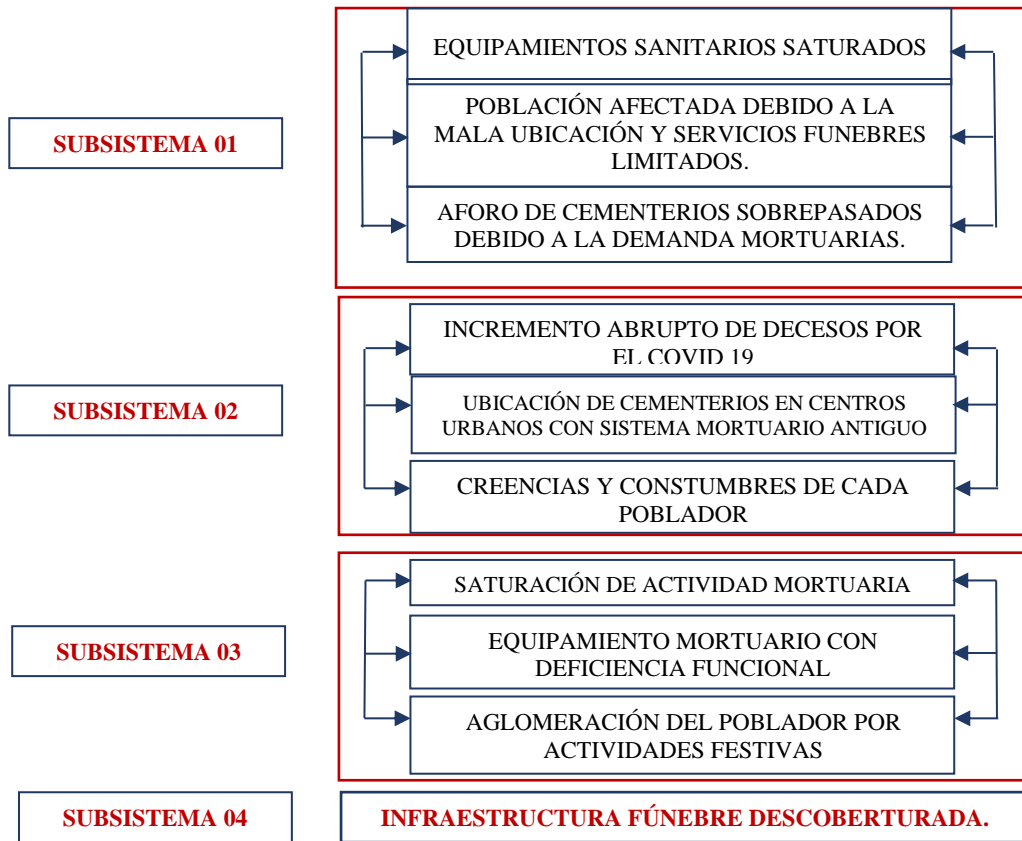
SUBSISTEMA 01

EQUIPAMIENTOS SANITARIOS SATURADOS

POBLACIÓN AFECTADA DEBIDO A LA MALA UBICACIÓN Y SERVICIOS FUNEBRES LIMITADOS.

AFORO DE CEMENTERIOS SOBREPASADOS DEBIDO A LA DEMANDA MORTUARIAS.

SUBSISTEMA 02

INCREMENTO ABRUPTO DE DECESOS POR EL COVID 19

UBICACIÓN DE CEMENTERIOS EN CENTROS URBANOS CON SISTEMA MORTUARIO ANTIGUO

CREENCIAS Y CONSTUMBRES DE CADA POBLADOR

SUBSISTEMA 03

SATURACIÓN DE ACTIVIDAD MORTUARIA

EQUIPAMIENTO MORTUARIO CON DEFICIENCIA FUNCIONAL

AGLOMERACIÓN DEL POBLADOR POR ACTIVIDADES FESTIVAS

SUBSISTEMA 04

INFRAESTRUCTURA FÚNEBRE DESCOBERTURADA.